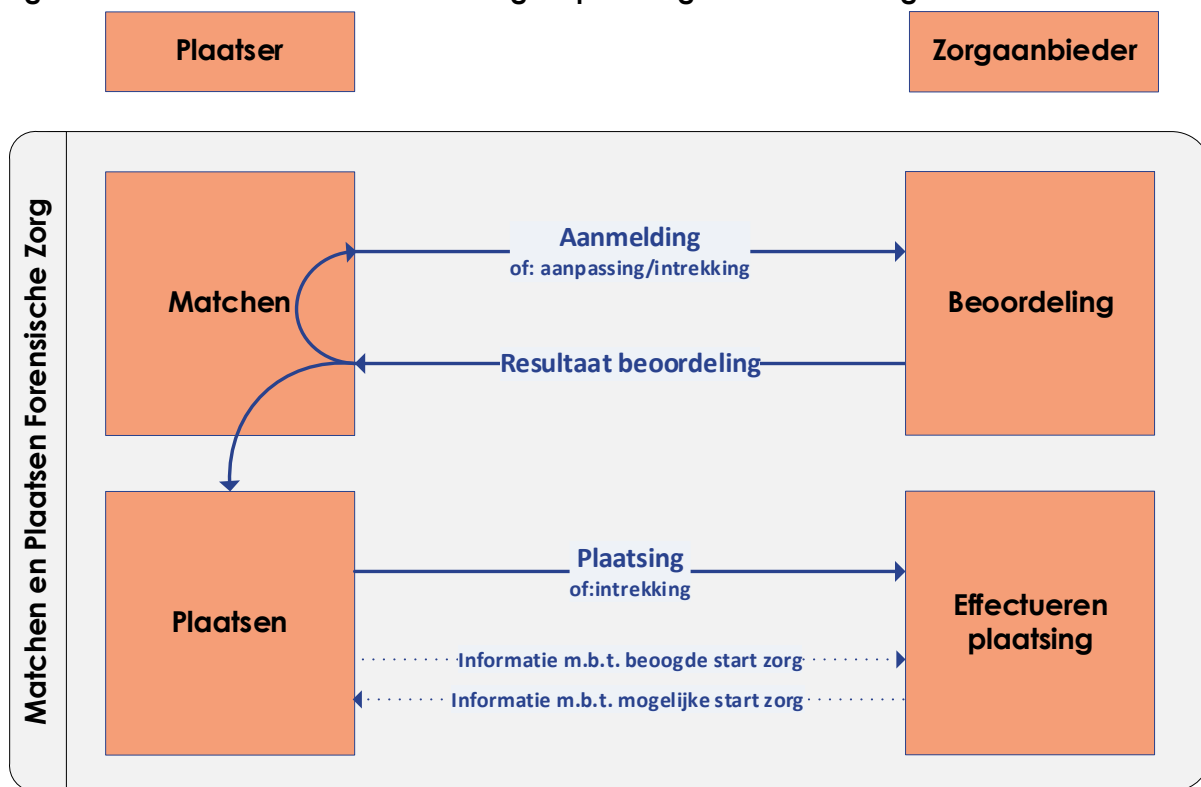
Plaatser

Zorgaanbieder

Matchen en Plaatsen Forensische Zorg

Matchen

Aanmelding
of: aanpassing/intrekking

Beoordeling

Resultaat beoordeling

Plaatsen

Plaatsing
of:intrekking

Effectueren plaatsing

Informatie m.b.t. beoogde start zorg

Informatie m.b.t. mogelijke start zorg